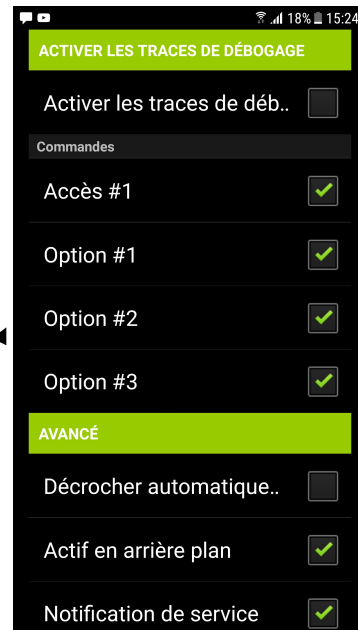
18% 15:24

ACTIVER LES TRACES DE DÉBOGAGE

Activer les traces de déb..

Commandes

Accès #1

Option #1

Option #2

Option #3

AVANCÉ

Décrocher automatique..

Actif en arrière plan

Notification de service